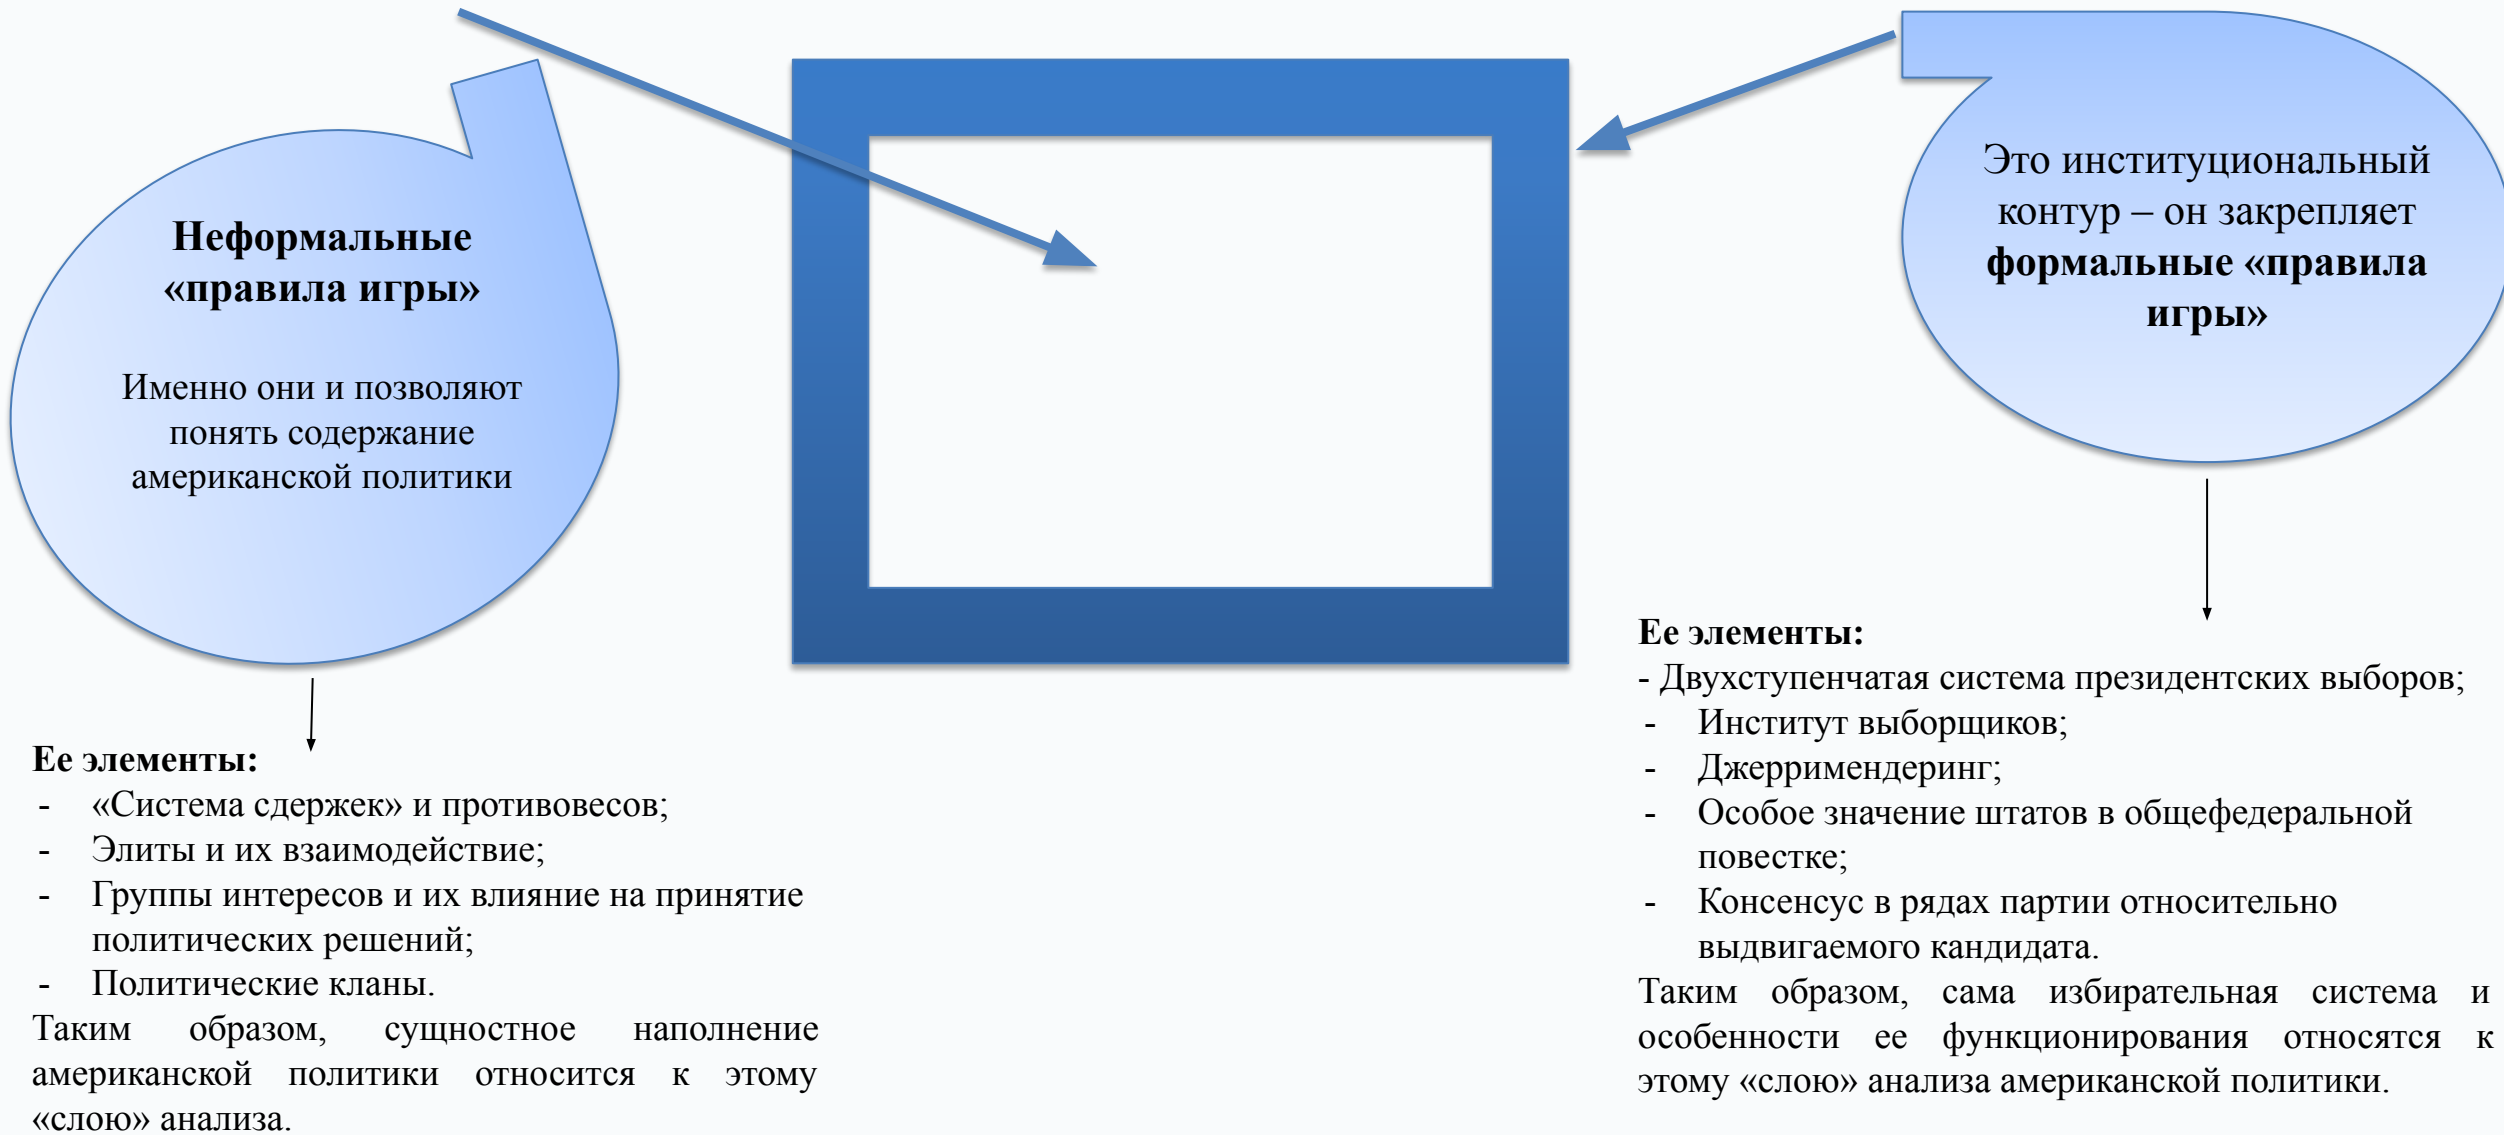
**Неформальные «правила игры»**

Именно они и позволяют понять содержание американской политики

Это институциональный контур – он закрепляет **формальные «правила игры»**

**Ее элементы:**
- «Система сдержек» и противовесов;
- Элиты и их взаимодействие;
- Группы интересов и их влияние на принятие политических решений;
- Политические кланы.

Таким образом, сущностное наполнение американской политики относится к этому «слою» анализа.

**Ее элементы:**
- Двухступенчатая система президентских выборов;
- Институт выборщиков;
- Джеррименделинг;
- Особое значение штатов в общефедеральной повестке;
- Консенсус в рядах партии относительно выдвигаемого кандидата.

Таким образом, сама избирательная система и особенности ее функционирования относятся к этому «слою» анализа американской политики.